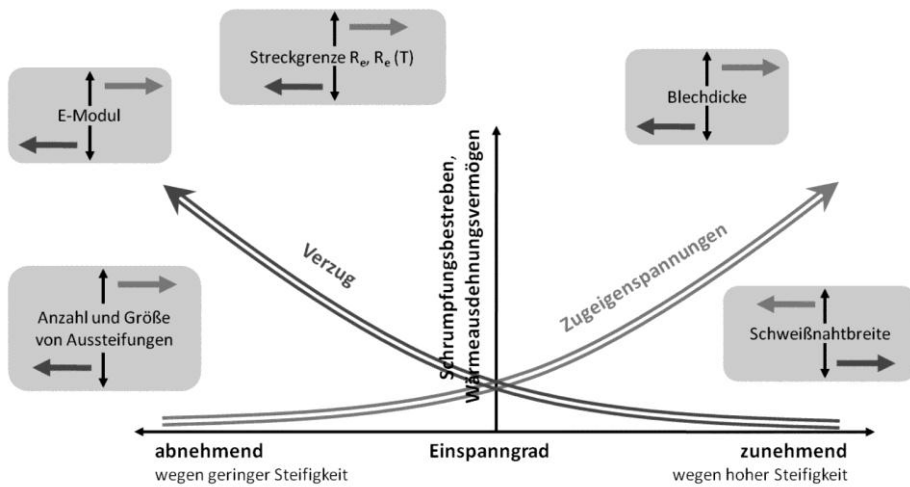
Streckgrenze $R_e$, $R_e$ (T)

E-Modul

Blechdicke

Schrumpfungsbestreben, Wärmeausdehnungsvermögen

Verzug

Zugeigenspannungen

Anzahl und Größe von Aussteifungen

Schweißnahtbreite

abnehmend
wegen geringer Steifigkeit

Einspanngrad

zunehmend
wegen hoher Steifigkeit